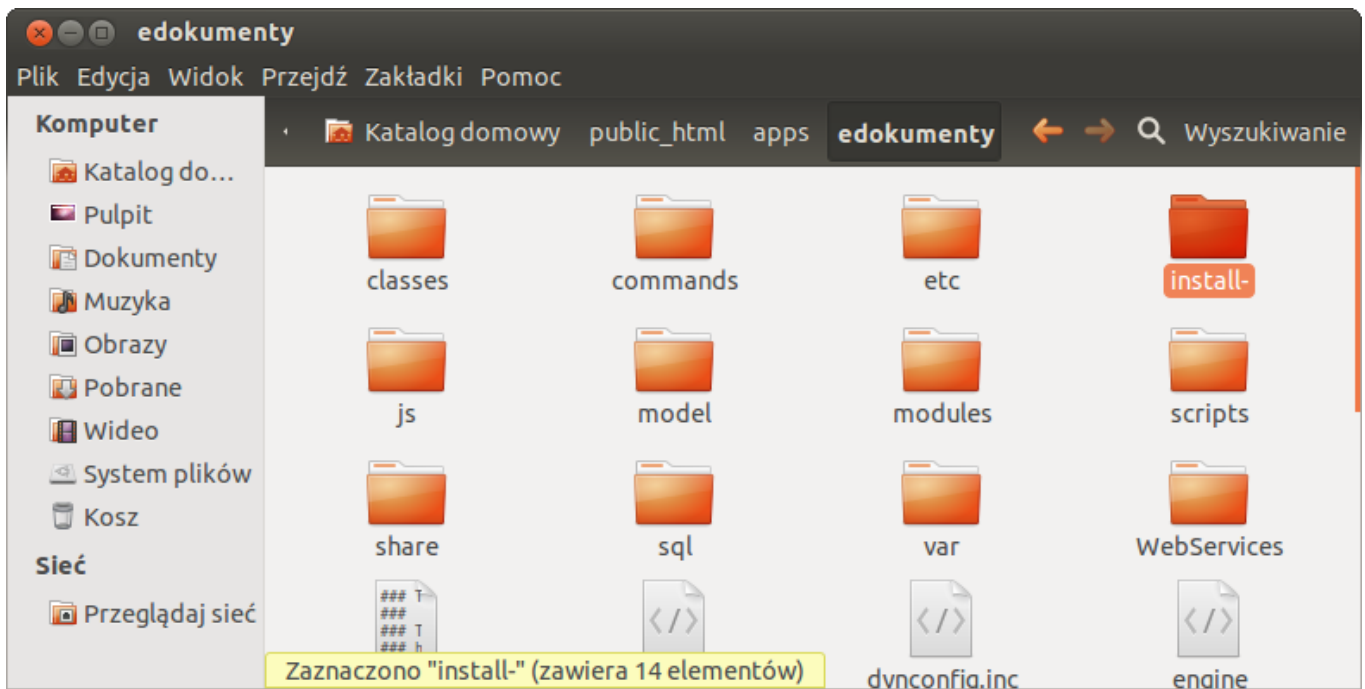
edokumenty

Plik Edycja Widok Przejdź Zakładki Pomoc

Komputer
Katalog do…
Pulpit
Dokumenty
Muzyka
Obrazy
Pobrane
Wideo
System plików
Kosz

Sieć
Przeglądaj sieć

Katalog domowy public_html apps edokumenty Wyszukiwanie

classes
commands
etc
install-
js
model
modules
scripts
share
sql
var
WebServices

### T
###
### T
### h

</>
</>
dynconfig.inc
</>
engine

Zaznaczono "install-" (zawiera 14 elementów)